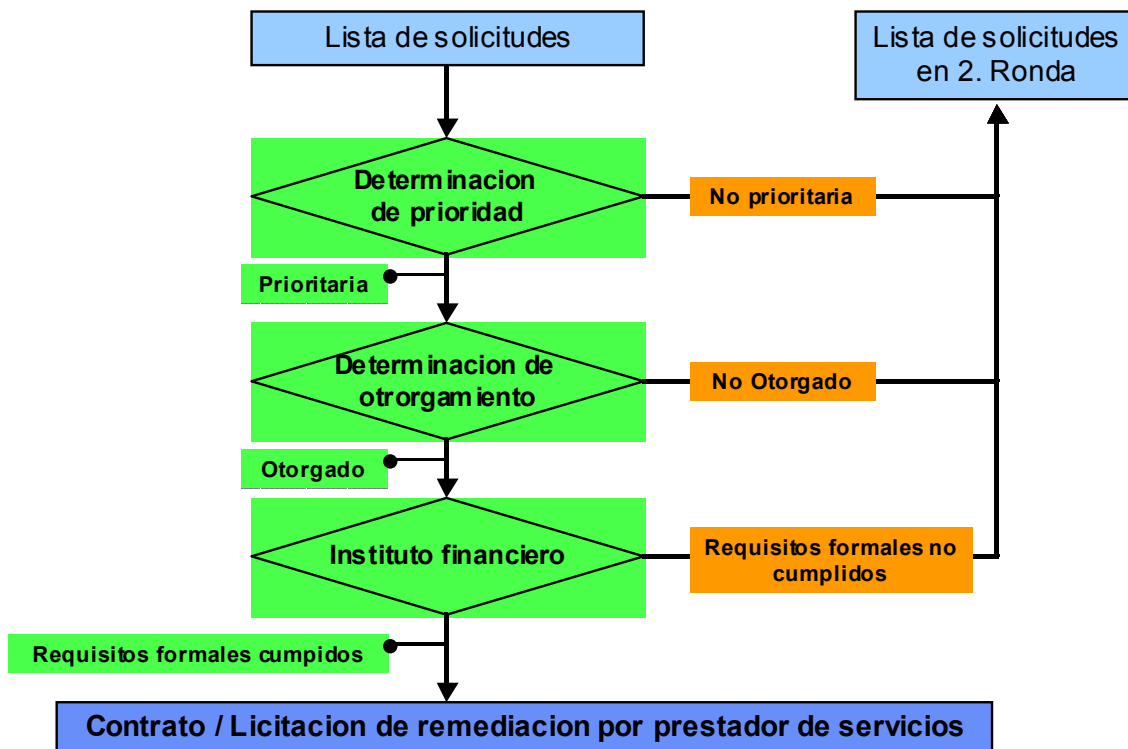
Lista de solicitudes

Lista de solicitudes en 2. Ronda

Determinacion de prioridad

No prioritaria

Prioritaria

Determinacion de otrorgamiento

No Otorgado

Otorgado

Instituto financiero

Requisitos formales no cumplidos

Requisitos formales cumpidos

Contrato / Licitacion de remediacion por prestador de servicios